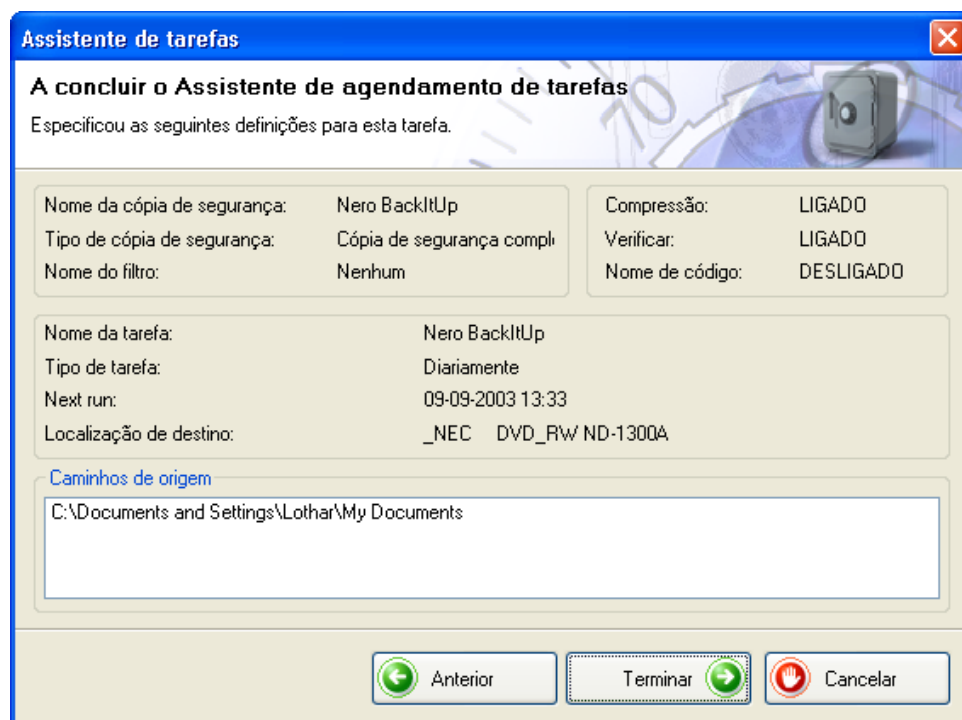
Assistente de tarefas

A concluir o Assistente de agendamento de tarefas

Especificou as seguintes definições para esta tarefa.

Nome da cópia de segurança: Nero BackItUp
Tipo de cópia de segurança: Cópia de segurança compl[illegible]
Nome do filtro: Nenhum

Compressão: LIGADO
Verificar: LIGADO
Nome de código: DESLIGADO

Nome da tarefa: Nero BackItUp
Tipo de tarefa: Diariamente
Next run: 09-09-2003 13:33
Localização de destino: _NEC DVD_RW ND-1300A

Caminhos de origem
C:\Documents and Settings\Lothar\My Documents

Anterior
Terminar
Cancelar